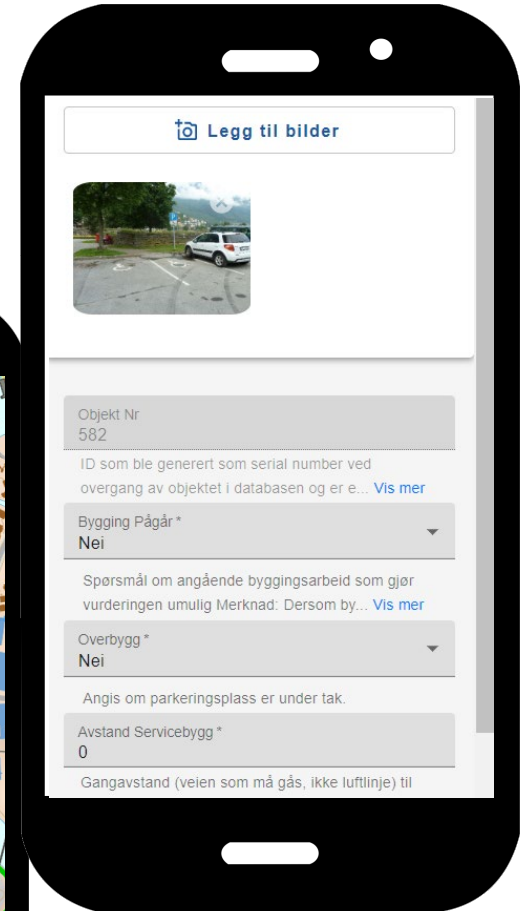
Legg til bilder

Objekt Nr
582

ID som ble generert som serial number ved overgang av objektet i databasen og er e... Vis mer

Bygging Pågår *
Nei

Spørsmål om angående byggingsarbeid som gjør vurderingen umulig Merknad: Dersom by... Vis mer

Overbygg *
Nei

Angis om parkeringsplass er under tak.

Avstand Servicebygg *
0

Gangavstand (veien som må gås, ikke luftlinje) til